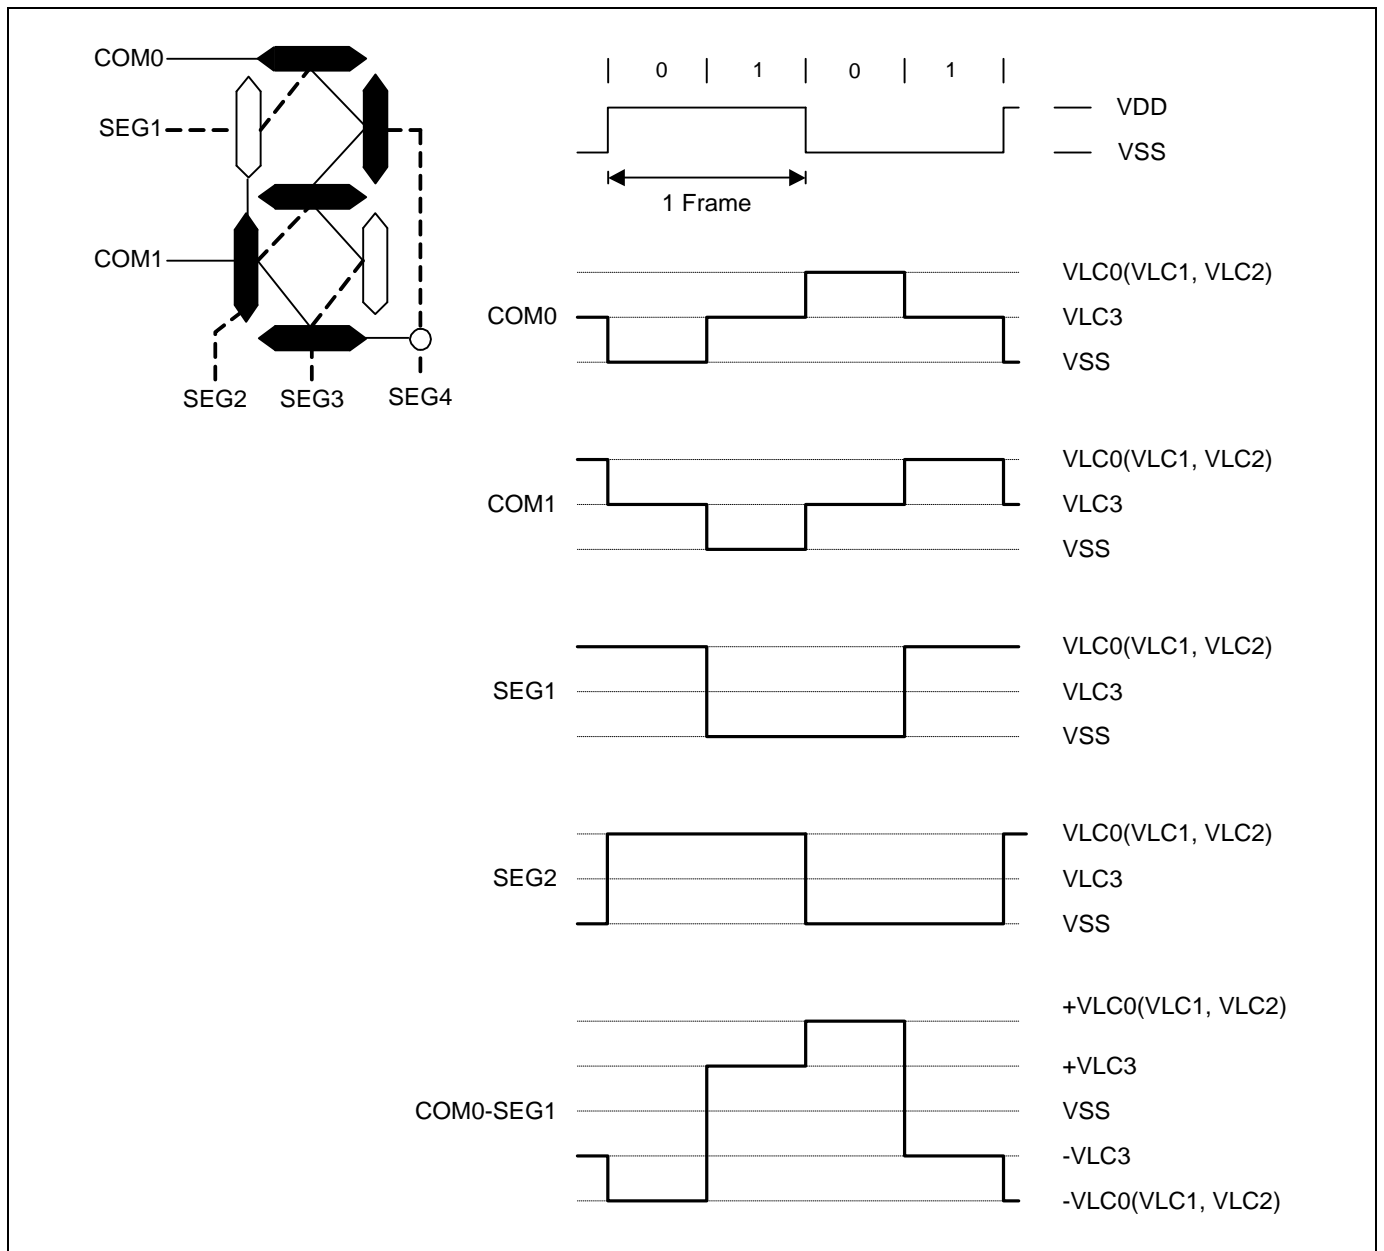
COM0
SEG1
COM1
SEG2 SEG3 SEG4

0 1 0 1
VDD
VSS
1 Frame

COM0
VLC0(VLC1, VLC2)
VLC3
VSS

COM1
VLC0(VLC1, VLC2)
VLC3
VSS

SEG1
VLC0(VLC1, VLC2)
VLC3
VSS

SEG2
VLC0(VLC1, VLC2)
VLC3
VSS

COM0-SEG1
+VLC0(VLC1, VLC2)
+VLC3
VSS
-VLC3
-VLC0(VLC1, VLC2)